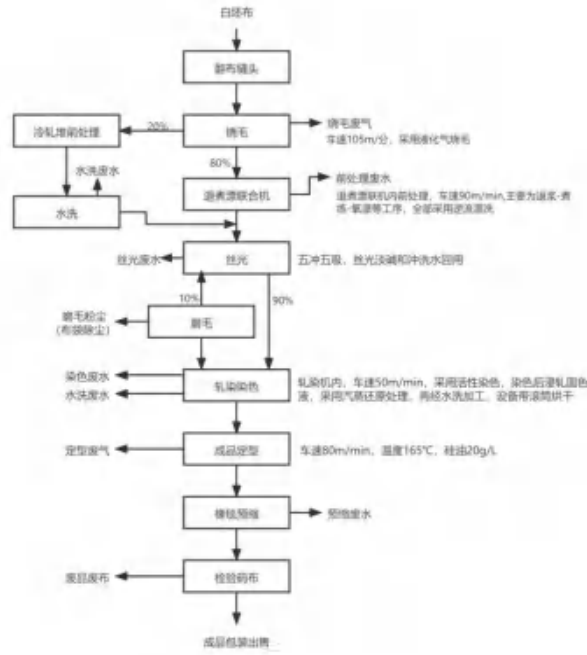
白坯布

翻布缝头

烧毛

烧毛废气
车速105m/分，采用液化气烧毛

20%

冷轧堆前处理

水洗废水

60%

退煮漂联合机

前处理废水
退煮漂联机内前处理，车速90m/min,主要为退浆-煮练-氧漂等工序，全部采用逆流漂洗

水洗

丝光废水

丝光

五冲五吸，丝光淡碱和冲洗水回用

10%

90%

磨毛粉尘
（布袋除尘）

磨毛

染色废水

水洗废水

轧染染色

轧染机内，车速50m/min，采用活性染色，染色后浸轧固色液，采用汽蒸还原处理，再经水洗加工，设备带烘筒烘干

定型废气

成品定型

车速80m/min，温度165℃，硅油20g/L

橡毯预缩

预缩废水

废旧废布

检验码布

成品包装出售